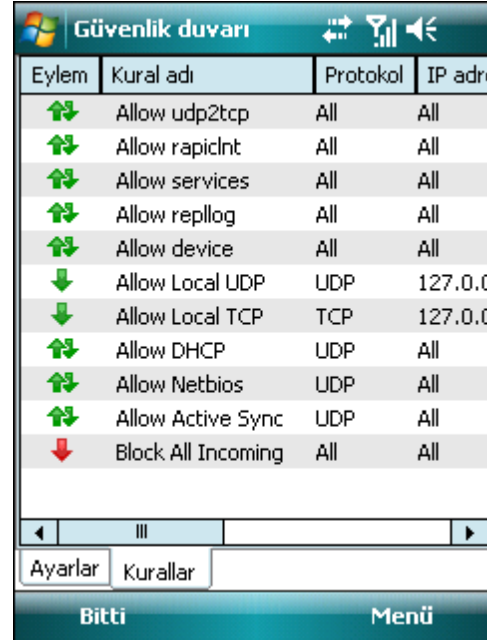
Güvenlik duvarı

| Eylem | Kural adı | Protokol | IP adr |
|---|---|---|---|
| | Allow udp2tcp | All | All |
| | Allow rapiclnt | All | All |
| | Allow services | All | All |
| | Allow repllog | All | All |
| | Allow device | All | All |
| | Allow Local UDP | UDP | 127.0.0 |
| | Allow Local TCP | TCP | 127.0.0 |
| | Allow DHCP | UDP | All |
| | Allow Netbios | UDP | All |
| | Allow Active Sync | UDP | All |
| | Block All Incoming | All | All |

Ayarlar Kurallar

Bitti Menü